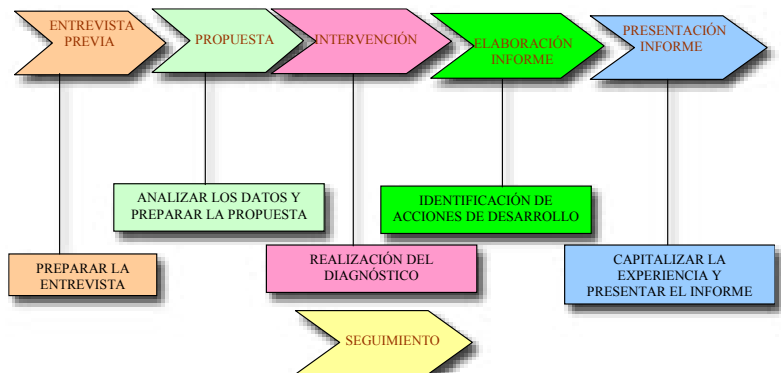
ENTREVISTA PREVIA

PROPUESTA

INTERVENCIÓN

ELABORACIÓN INFORME

PRESENTACIÓN INFORME

ANALIZAR LOS DATOS Y PREPARAR LA PROPUESTA

IDENTIFICACIÓN DE ACCIONES DE DESARROLLO

PREPARAR LA ENTREVISTA

REALIZACIÓN DEL DIAGNÓSTICO

CAPITALIZAR LA EXPERIENCIA Y PRESENTAR EL INFORME

SEGUIMIENTO